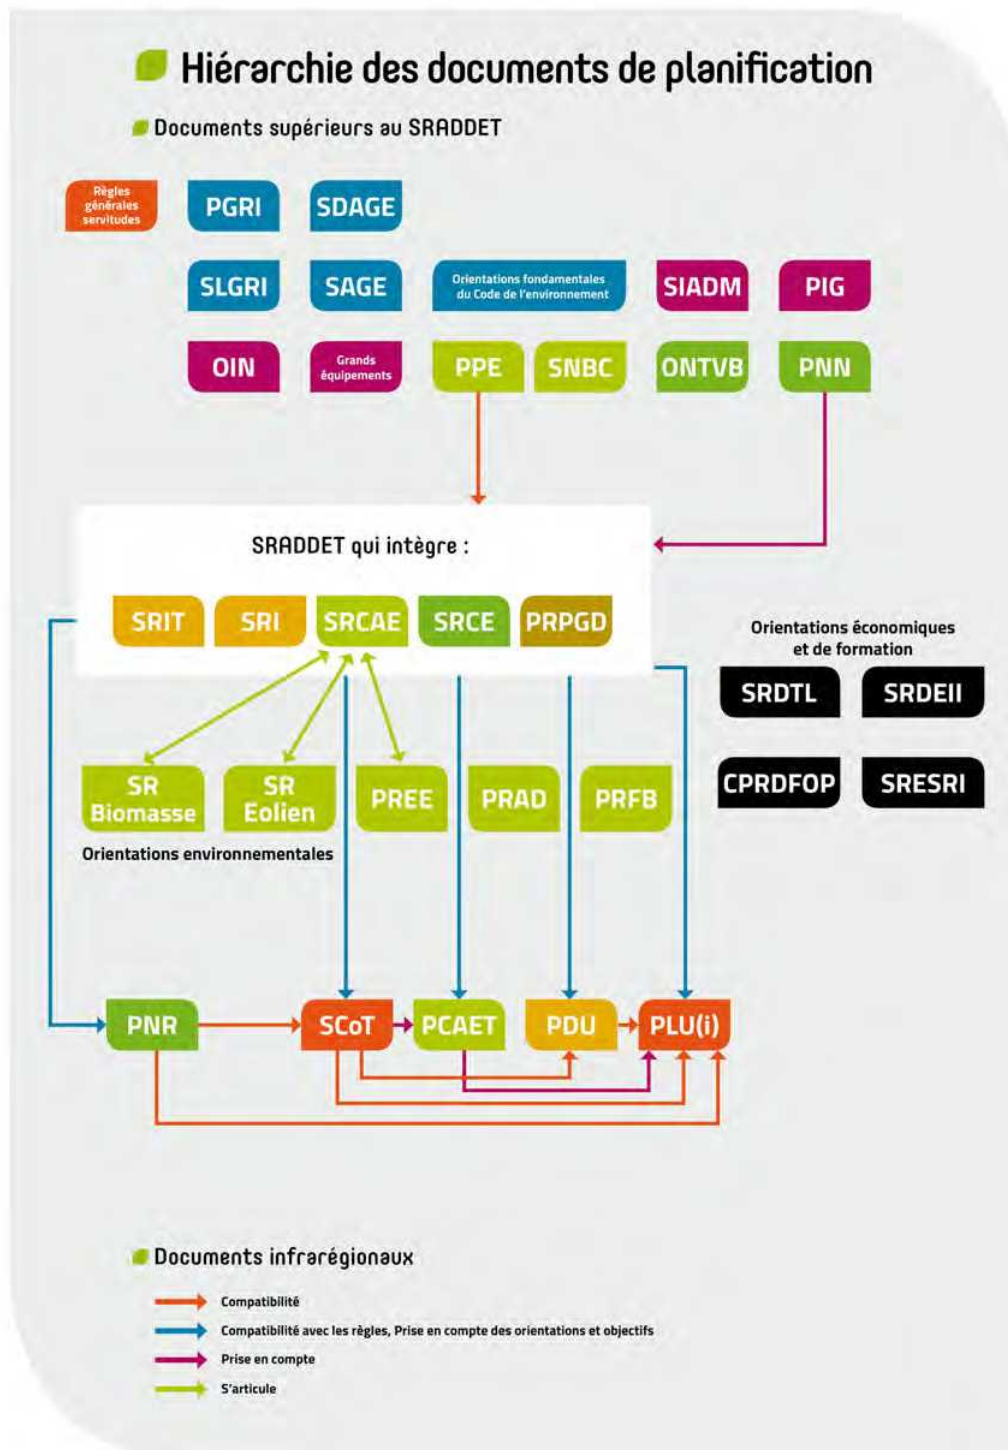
Hiérarchie des documents de planification

Documents supérieurs au SRADDET

Règles générales servitudes

PGRI

SDAGE

SLGRI

SAGE

Orientations fondamentales du Code de l'environnement

SIADM

PIG

OIN

Grands équipements

PPE

SNBC

ONTVB

PNN

SRADDET qui intègre :

SRIT

SRI

SRCAE

SRCE

PRPGD

Orientations économiques et de formation

SRDTL

SRDEII

CPRDFOP

SRESRI

SR Biomasse

SR Eolien

PREE

PRAD

PRFB

Orientations environnementales

PNR

SCoT

PCAET

PDU

PLU(i)

Documents infrarégionaux

Compatibilité

Compatibilité avec les règles, Prise en compte des orientations et objectifs

Prise en compte

S'articule